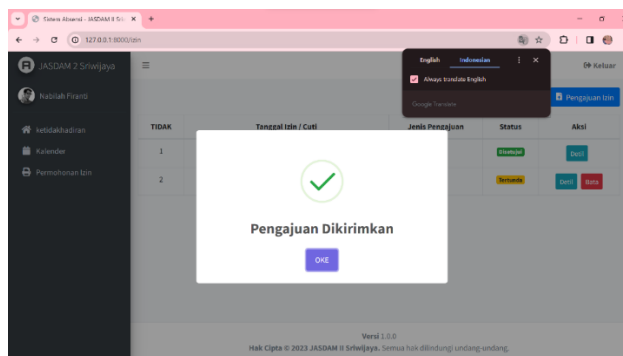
Sistem Absensi - JASDAM II Sri ×
127.0.0.1:8000/izin

JASDAM 2 Sriwijaya
Nabilah Firanti
ketidakhadiran
Kalender
Permohonan Izin

English Indonesian
Always translate English
Google Translate

Keluar
Pengajuan Izin

| TIDAK | Tanggal Izin / Cuti | Jenis Pengajuan | Status | Aksi |
|---|---|---|---|---|
| 1 | | | Disetujui | Detil |
| 2 | | | Tertunda | Detil Batal |

Pengajuan Dikirimkan
OKE

Versi 1.0.0
Hak Cipta © 2023 JASDAM II Sriwijaya. Semua hak dilindungi undang-undang.